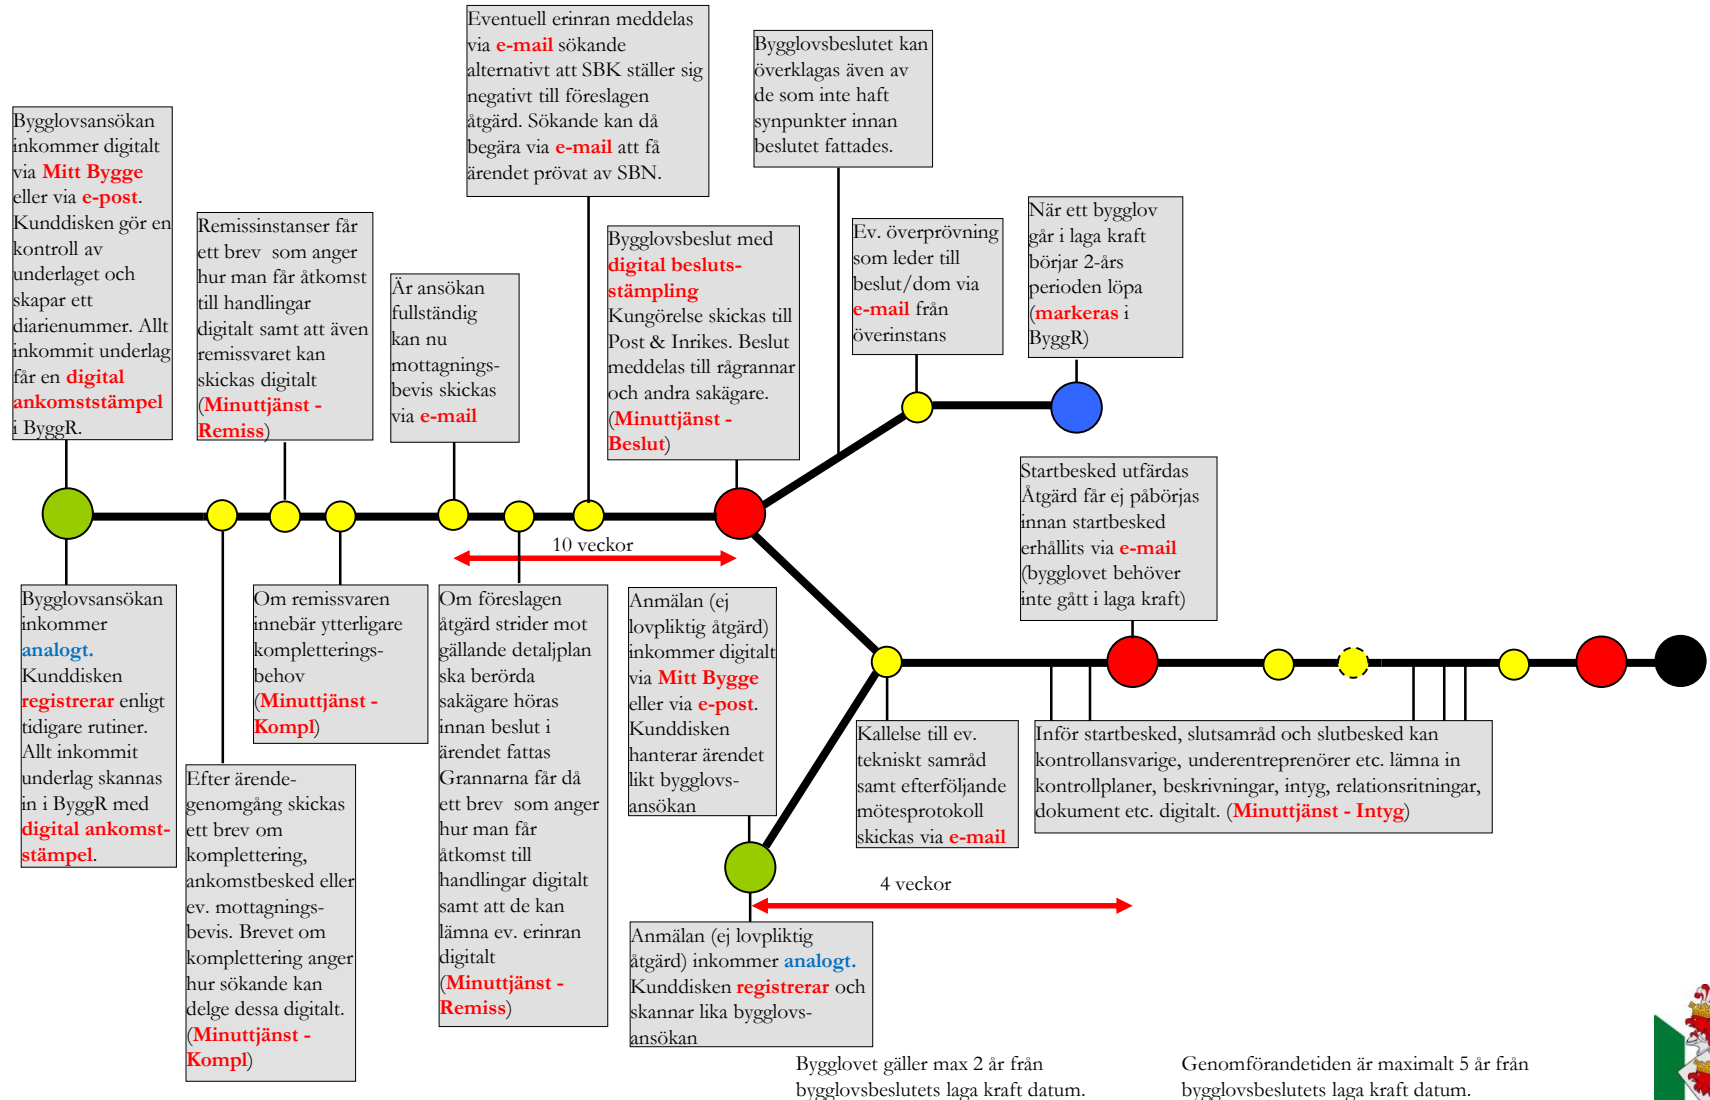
Bygglovsansökan inkommer digitalt via Mitt Bygge eller via e-post. Kunddisken gör en kontroll av underlaget och skapar ett diarienummer. Allt inkommit underlag får en digital ankomststämpel i ByggR.

Remissinstanser får ett brev som anger hur man får åtkomst till handlingar digitalt samt att även remissvaret kan skickas digitalt (Minuttjänst - Remiss)

Är ansökan fullständig kan nu mottagningsbevis skickas via e-mail

Eventuell erinran meddelas via e-mail sökande alternativt att SBK ställer sig negativt till föreslagen åtgärd. Sökande kan då begära via e-mail att få ärendet prövat av SBN.

Bygglovsbeslut med digital beslutsstämpling Kungörelse skickas till Post & Inrikes. Beslut meddelas till rågrannar och andra sakägare. (Minuttjänst - Beslut)

Bygglovsbeslutet kan överklagas även av de som inte haft synpunkter innan beslutet fattades.

Ev. överprövning som leder till beslut/dom via e-mail från överinstans

När ett bygglov går i laga kraft börjar 2-års perioden löpa (markeras i ByggR)

Startbesked utfärdas Åtgärd får ej påbörjas innan startbesked erhållits via e-mail (bygglovet behöver inte gått i laga kraft)

10 veckor

Bygglovsansökan inkommer analogt. Kunddisken registrerar enligt tidigare rutiner. Allt inkommit underlag skannas in i ByggR med digital ankomststämpel.

Efter ärendegenomgång skickas ett brev om komplettering, ankomstbesked eller ev. mottagningsbevis. Brevet om komplettering anger hur sökande kan delge dessa digitalt. (Minuttjänst - Kompl)

Om remissvaren innebär ytterligare kompletteringsbehov (Minuttjänst - Kompl)

Om föreslagen åtgärd strider mot gällande detaljplan ska berörda sakägare höras innan beslut i ärendet fattas Grannarna får då ett brev som anger hur man får åtkomst till handlingar digitalt samt att de kan lämna ev. erinran digitalt (Minuttjänst - Remiss)

Anmälan (ej lovpliktig åtgärd) inkommer digitalt via Mitt Bygge eller via e-post. Kunddisken hanterar ärendet likt bygglovsansökan

Kallelse till ev. tekniskt samråd samt efterföljande mötesprotokoll skickas via e-mail

Inför startbesked, slutsamråd och slutbesked kan kontrollansvarige, underentreprenörer etc. lämna in kontrollplaner, beskrivningar, intyg, relationsritningar, dokument etc. digitalt. (Minuttjänst - Intyg)

4 veckor

Anmälan (ej lovpliktig åtgärd) inkommer analogt. Kunddisken registrerar och skannar lika bygglovsansökan

Bygglovet gäller max 2 år från bygglovsbeslutets laga kraft datum.

Genomförandetiden är maximalt 5 år från bygglovsbeslutets laga kraft datum.